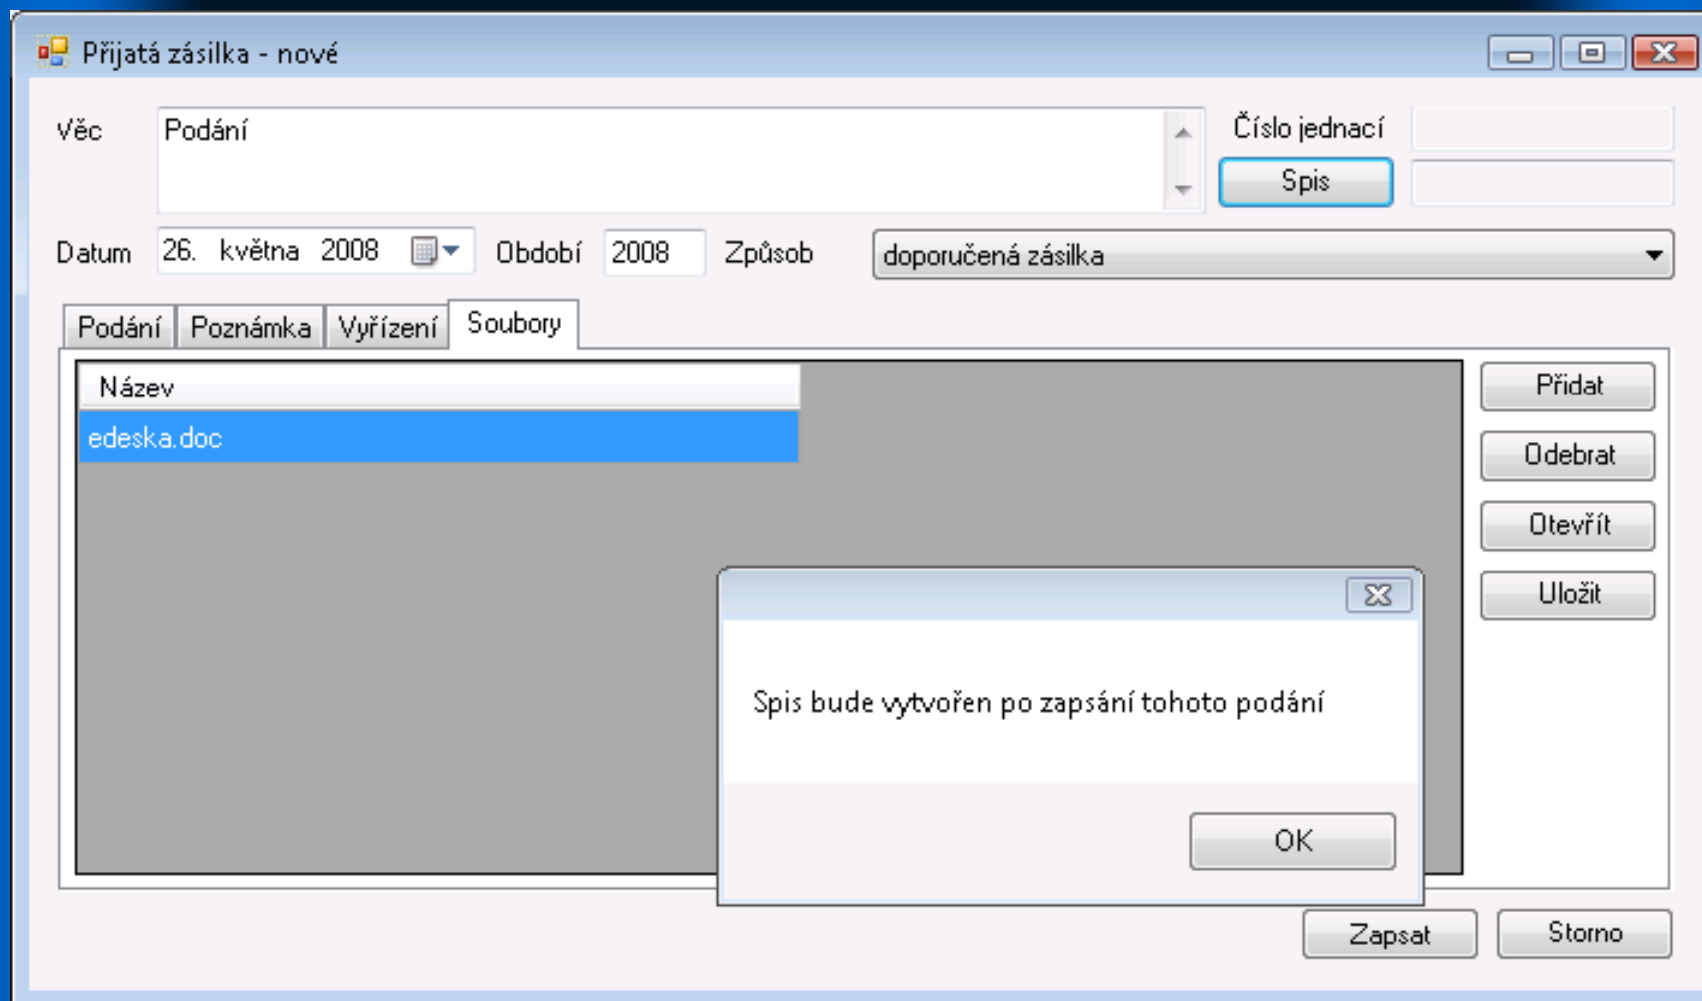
Přijatá zásilka - nové

Věc
Podání
Číslo jednací
Spis

Datum 26. května 2008
Období 2008
Způsob doporučená zásilka

Podání | Poznámka | Vyřízení | Soubory

Název
edeska.doc

Přidat
Odebrat
Otevřít
Uložit

Spis bude vytvořen po zapsání tohoto podání

OK

Zapsat
Storno